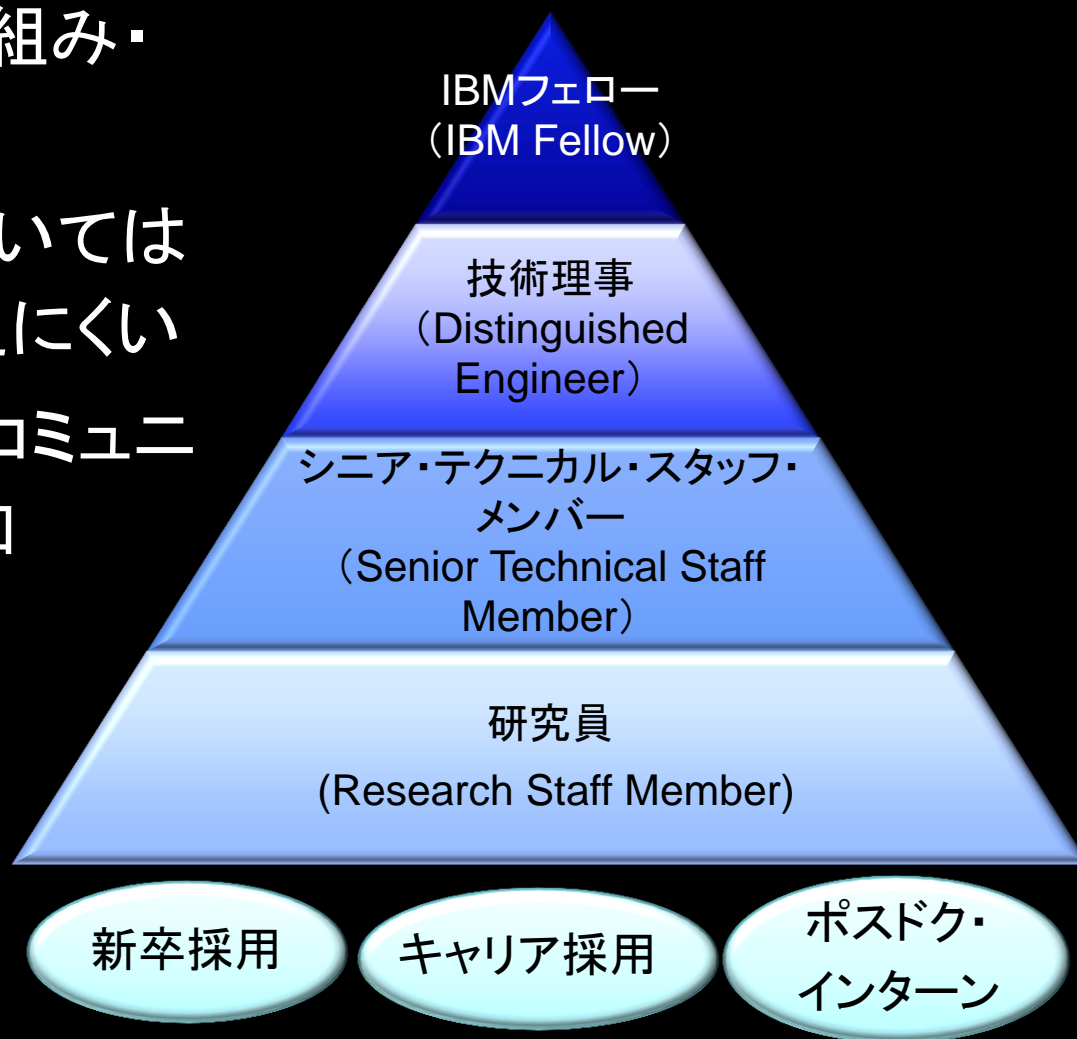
組み・

いては
にくい
コミュニ
ロ

IBMフェロー
（IBM Fellow）

技術理事
（Distinguished Engineer）

シニア・テクニカル・スタッフ・メンバー
（Senior Technical Staff Member）

研究員
(Research Staff Member)

新卒採用

キャリア採用

ポスドク・インターン